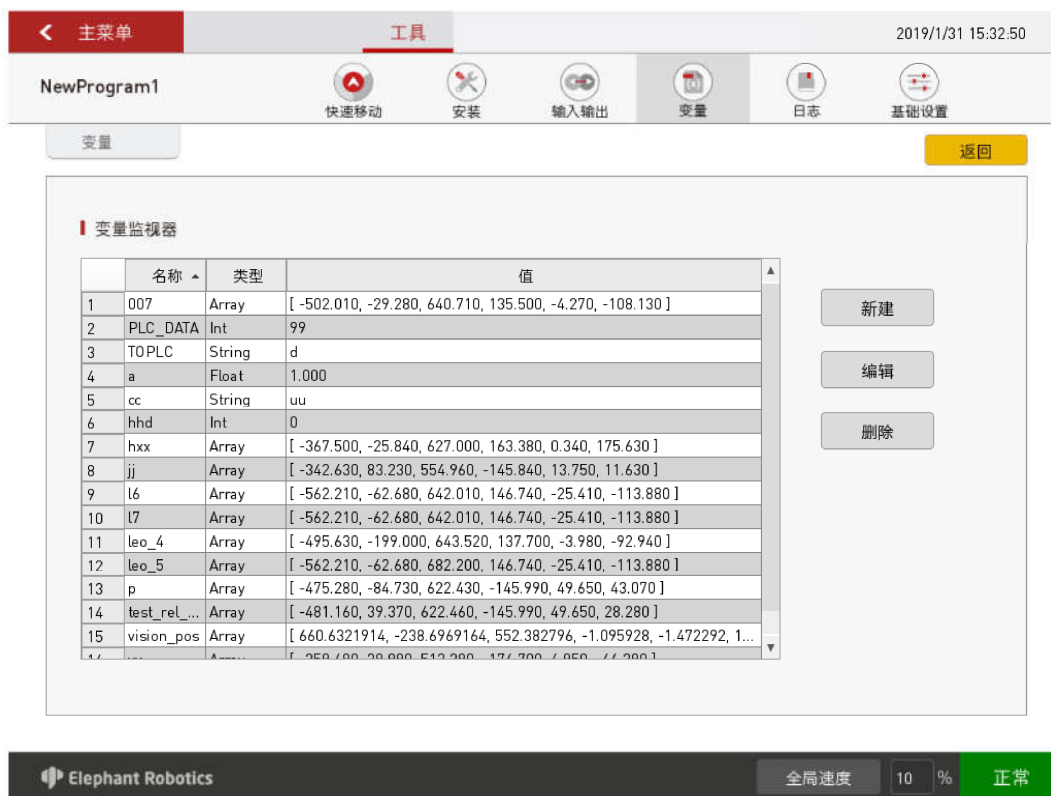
主菜单

工具

2019/1/31 15:32:50

NewProgram1

快速移动 安装 输入输出 变量 日志 基础设置

变量

返回

变量监视器

| | 名称 ▲ | 类型 | 值 |
|---|---|---|---|
| 1 | 007 | Array | [ -502.010, -29.280, 640.710, 135.500, -4.270, -108.130 ] |
| 2 | PLC_DATA | Int | 99 |
| 3 | TOPLC | String | d |
| 4 | a | Float | 1.000 |
| 5 | cc | String | uu |
| 6 | hhd | Int | 0 |
| 7 | hxx | Array | [ -367.500, -25.840, 627.000, 163.380, 0.340, 175.630 ] |
| 8 | jj | Array | [ -342.630, 83.230, 554.960, -145.840, 13.750, 11.630 ] |
| 9 | l6 | Array | [ -562.210, -62.680, 642.010, 146.740, -25.410, -113.880 ] |
| 10 | l7 | Array | [ -562.210, -62.680, 642.010, 146.740, -25.410, -113.880 ] |
| 11 | leo_4 | Array | [ -495.630, -199.000, 643.520, 137.700, -3.980, -92.940 ] |
| 12 | leo_5 | Array | [ -562.210, -62.680, 682.200, 146.740, -25.410, -113.880 ] |
| 13 | p | Array | [ -475.280, -84.730, 622.430, -145.990, 49.650, 43.070 ] |
| 14 | test_rel_... | Array | [ -481.160, 39.370, 622.460, -145.990, 49.650, 28.280 ] |
| 15 | vision_pos | Array | [ 660.6321914, -238.6969164, 552.382796, -1.095928, -1.472292, 1... |
| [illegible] | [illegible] | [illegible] | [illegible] |

新建

编辑

删除

Elephant Robotics

全局速度 10 %

正常